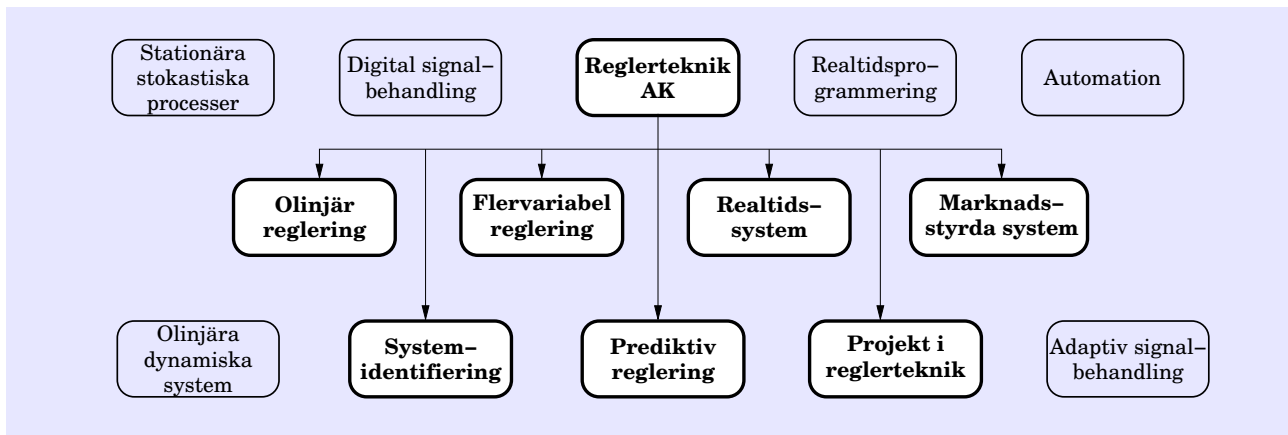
Stationära stokastiska processer

Digital signal–behandling

Reglerteknik AK

Realtidspro–grammering

Automation

Olinjär reglering

Flervariabel reglering

Realtids–system

Marknads–styrda system

Olinjära dynamiska system

System–identifiering

Prediktiv reglering

Projekt i reglerteknik

Adaptiv signal–behandling